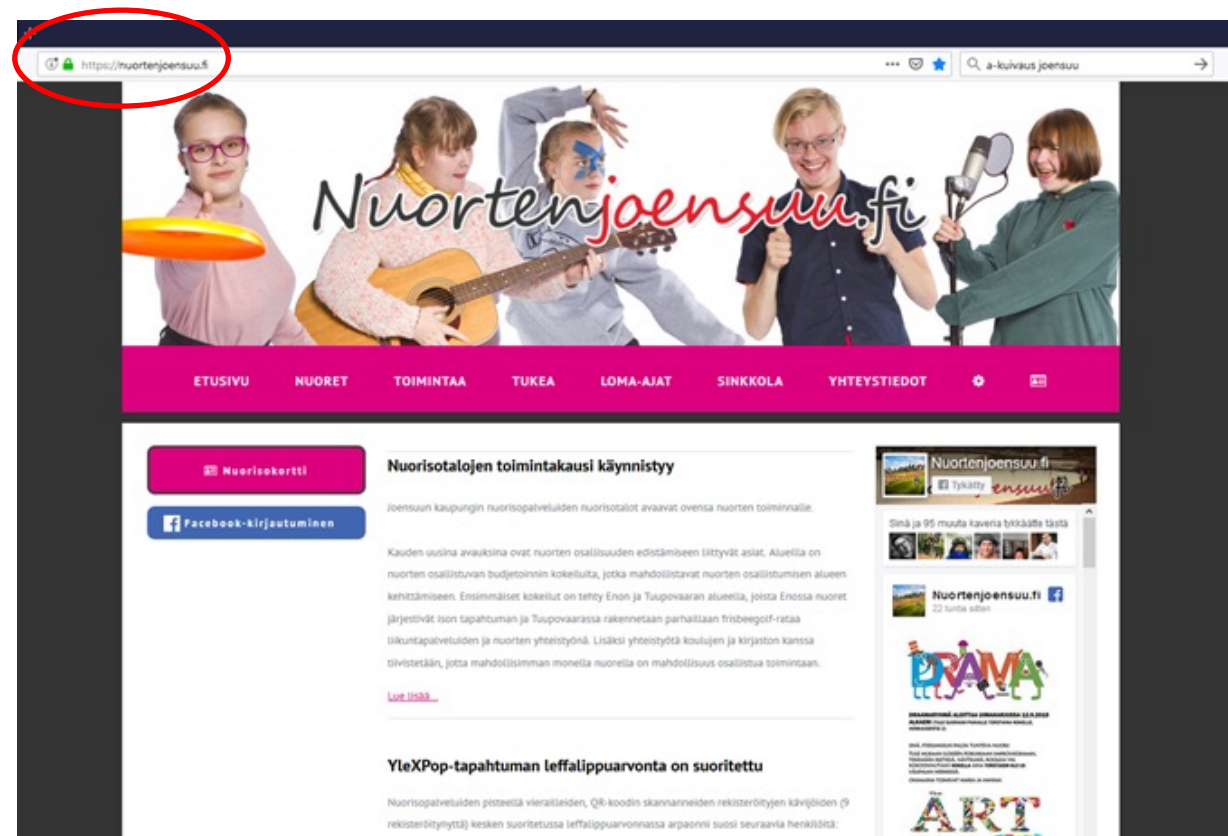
https://nuortenjoensuu.fi

a-kuivaus joensuu

Nuortenjoensuu.fi

ETUSIVU NUORET TOIMINTAA TUKEA LOMA-AJAT SINKKOLA YHTEYSTIEDOT

Nuorisokortti

Facebook-kirjautuminen

Nuorisotalojen toimintakausi käynnistyy

Joensuun kaupungin nuorisopalveluiden nuorisotalot avaavat ovensa nuorten toiminnalle.

Kauden uusina avauksina ovat nuorten osallisuuden edistämiseen liittyvät asiat. Alueilla on nuorten osallistuvan budjetoinnin kokeiluita, jotka mahdollistavat nuorten osallistumisen alueen kehittämiseen. Ensimmäiset kokeilut on tehty Enon ja Tuupovaaran alueella, joista Enossa nuoret järjestivät ison tapahtuman ja Tuupovaarassa rakennetaan parhaillaan frisbeegolf-rataa liikuntapalveluiden ja nuorten yhteistyönä. Lisäksi yhteistyötä koulujen ja kirjaston kanssa tiivistetään, jotta mahdollisimman monella nuorella on mahdollisuus osallistua toimintaan.

Lue lisää...

YleXPop-tapahtuman leffalippuarvonta on suoritettu

Nuorisopalveluiden pisteellä vierailleiden, QR-koodin skannanneiden rekisteröityjen kävijöiden (9 rekisteröitynyttä) kesken suoritetussa leffalippuarvonnassa arpaonni suosi seuraavia henkilöitä:

Nuortenjoensuu.fi
Tykätty

Sinä ja 95 muuta kaveria tykkäätte tästä

Nuortenjoensuu.fi
22 tuntia sitten

DRAAMA

ART